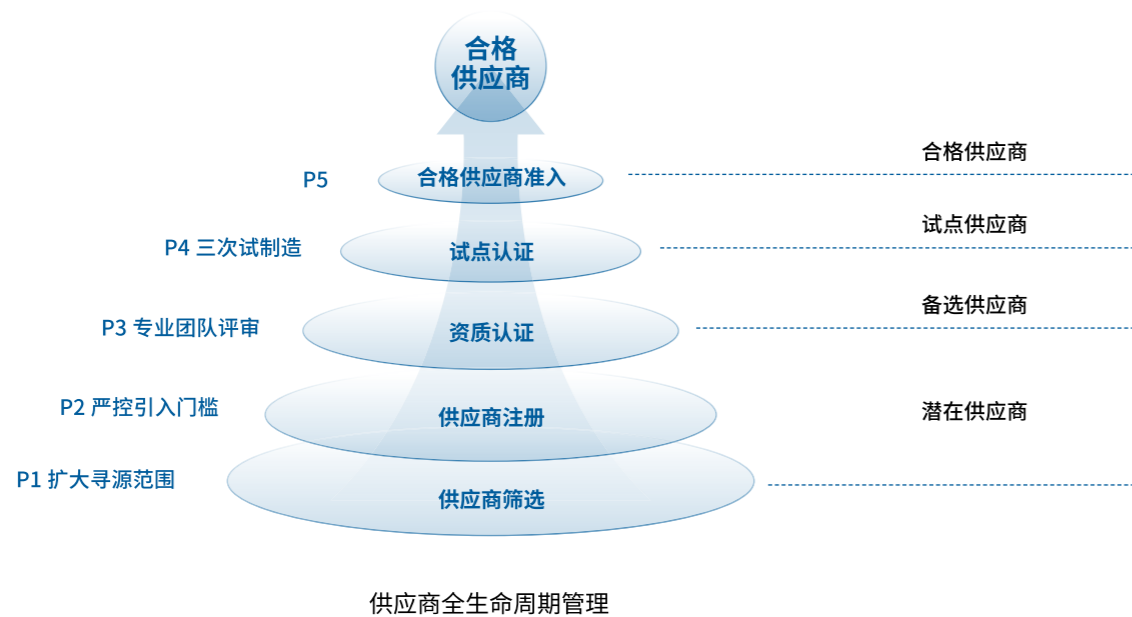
合格
供应商

P5
合格供应商准入
合格供应商

P4 三次试制造
试点认证
试点供应商

P3 专业团队评审
资质认证
备选供应商

P2 严控引入门槛
供应商注册
潜在供应商

P1 扩大寻源范围
供应商筛选

供应商全生命周期管理